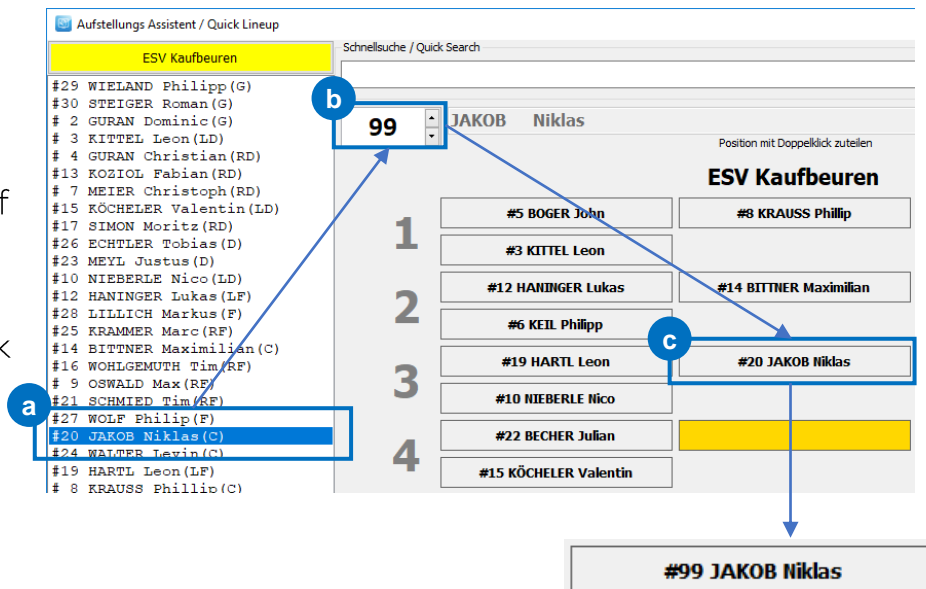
Aufstellungs Assistent / Quick Lineup

ESV Kaufbeuren

#29 WIELAND Philipp(G)
#30 STEIGER Roman(G)
# 2 GURAN Dominic(G)
# 3 KITTEL Leon(LD)
# 4 GURAN Christian(RD)
#13 KOZIOL Fabian(RD)
# 7 MEIER Christoph(RD)
#15 KÖCHELER Valentin(LD)
#17 SIMON Moritz(RD)
#26 ECHTLER Tobias(D)
#23 MEYL Justus(D)
#10 NIEBERLE Nico(LD)
#12 HANINGER Lukas(LF)
#28 LILLICH Markus(F)
#25 KRAMMER Marc(RF)
#14 BITTNER Maximilian(C)
#16 WOHLGEMUTH Tim(RF)
# 9 OSWALD Max(RF)
#21 SCHMIED Tim(RF)
#27 WOLF Philip(F)
#20 JAKOB Niklas(C)
#24 WALTER Levin(C)
#19 HARTL Leon(LF)
# 8 KRAUSS Phillip(C)

a

Schnellsuche / Quick Search

b

99

JAKOB Niklas

Position mit Doppelklick zuteilen

ESV Kaufbeuren

1

#5 BOGER John

#8 KRAUSS Phillip

#3 KITTEL Leon

2

#12 HANINGER Lukas

#14 BITTNER Maximilian

#6 KEIL Philipp

c

3

#19 HARTL Leon

#20 JAKOB Niklas

#10 NIEBERLE Nico

4

#22 BECHER Julian

#15 KÖCHELER Valentin

#99 JAKOB Niklas